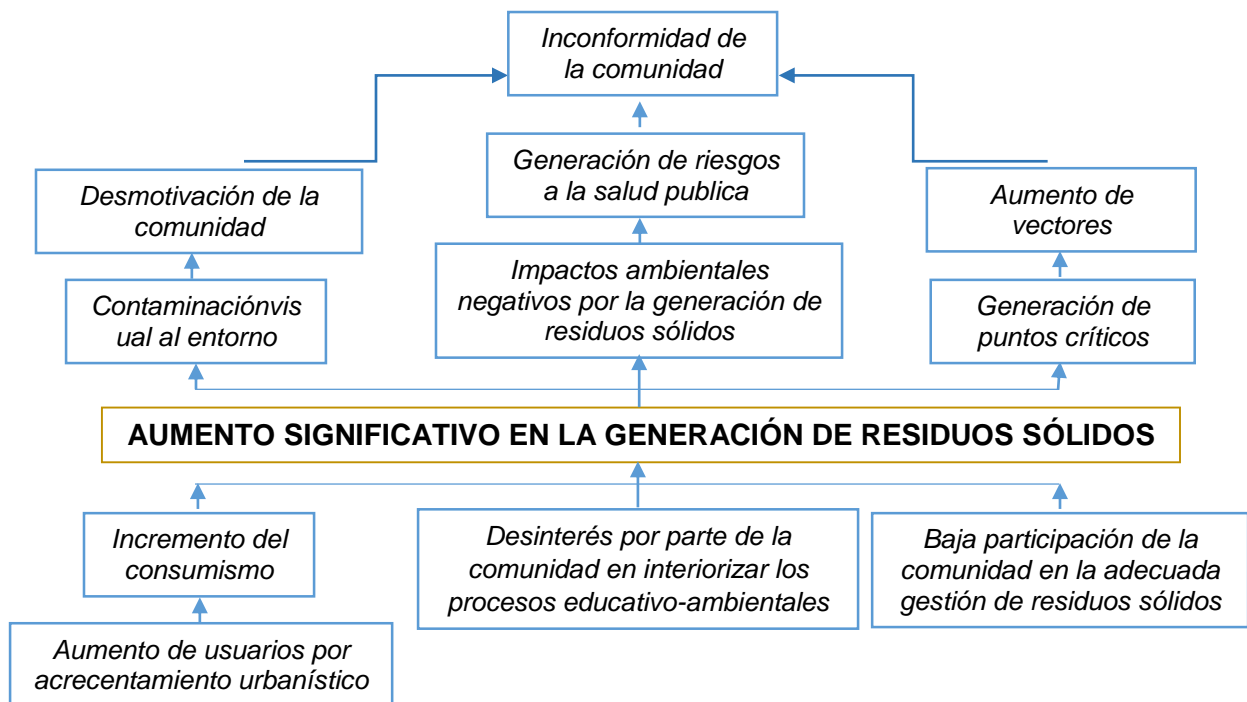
Inconformidad de la comunidad

Desmotivación de la comunidad

Generación de riesgos a la salud publica

Aumento de vectores

Contaminaciónvis ual al entorno

Impactos ambientales negativos por la generación de residuos sólidos

Generación de puntos críticos

AUMENTO SIGNIFICATIVO EN LA GENERACIÓN DE RESIDUOS SÓLIDOS

Incremento del consumismo

Desinterés por parte de la comunidad en interiorizar los procesos educativo-ambientales

Baja participación de la comunidad en la adecuada gestión de residuos sólidos

Aumento de usuarios por acrecentamiento urbanístico